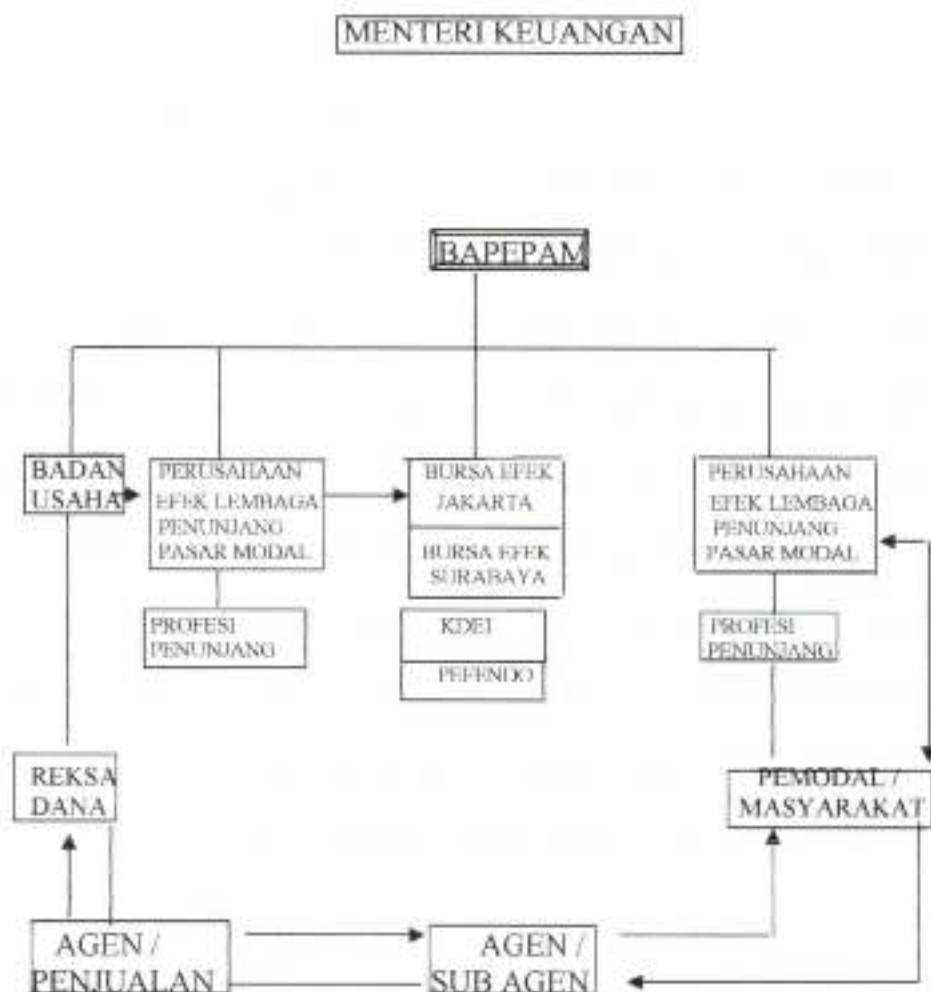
MENTERI KEUANGAN

BAPEPAM

BADAN USAHA

PERUSAHAAN EFEK LEMBAGA PENUNJANG PASAR MODAL

PROFESI PENUNJANG

BURSA EFEK JAKARTA

BURSA EFEK SURABAYA

KDEI

PEFENDO

PERUSAHAAN EFEK LEMBAGA PENUNJANG PASAR MODAL

PROFESI PENUNJANG

REKSA DANA

PEMODAL / MASYARAKAT

AGEN / PENJUALAN

AGEN / SUB AGEN